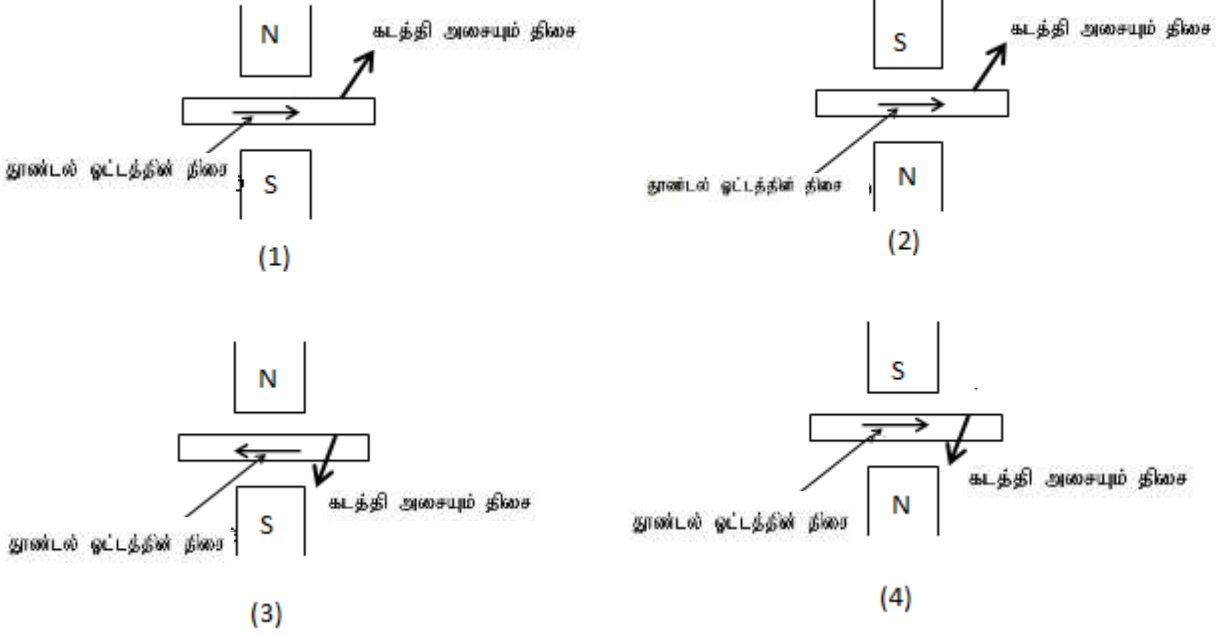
N
கடத்தி அசையும் திசை
தூண்டல் ஓட்டத்தின் திரை
S
(1)

S
கடத்தி அசையும் திசை
தூண்டல் ஓட்டத்தின் திசை
N
(2)

N
கடத்தி அசையும் திசை
தூண்டல் ஓட்டத்தின் திரை
S
(3)

S
கடத்தி அசையும் திசை
தூண்டல் ஓட்டத்தின் திரை
N
(4)